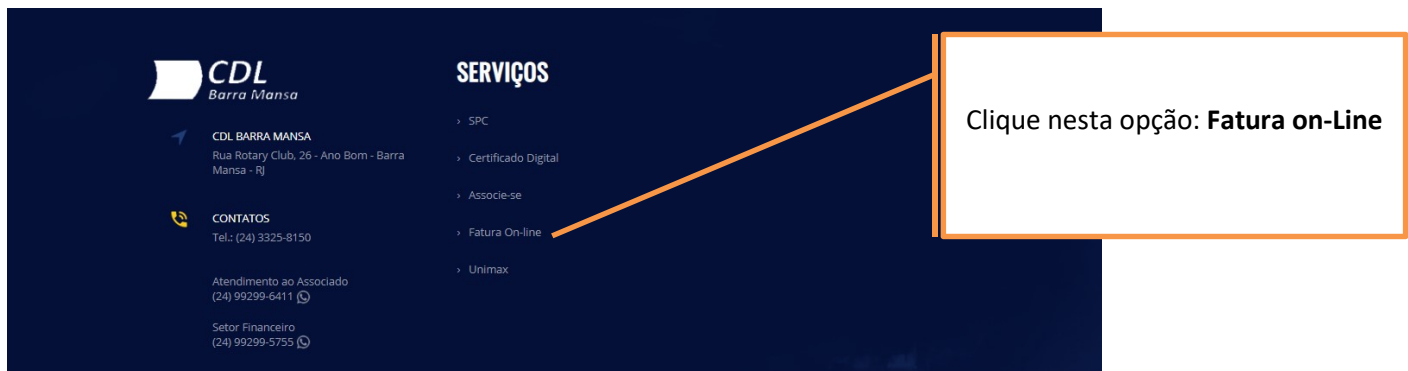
CDL
Barra Mansa

CDL BARRA MANSA
Rua Rotary Club, 26 - Ano Bom - Barra Mansa - RJ

CONTATOS
Tel.: (24) 3325-8150

Atendimento ao Associado
(24) 99299-6411

Setor Financeiro
(24) 99299-5755

SERVIÇOS

› SPC

› Certificado Digital

› Associe-se

› Fatura On-line

› Unimax

Clique nesta opção: **Fatura on-Line**